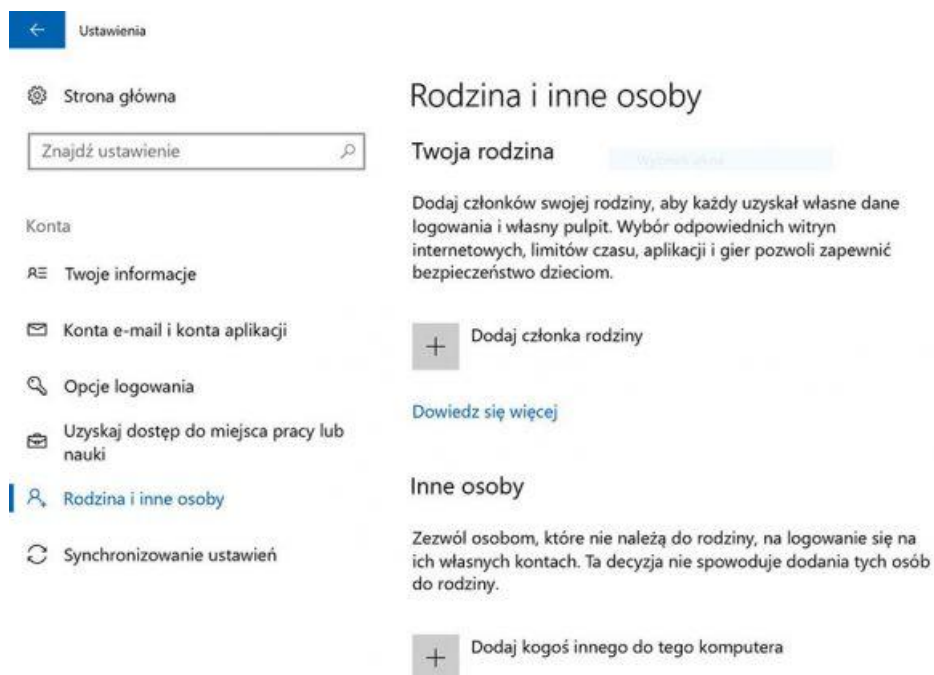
Ustawienia

Strona główna

Znajdź ustawienie

Konta

Twoje informacje

Konta e-mail i konta aplikacji

Opcje logowania

Uzyskaj dostęp do miejsca pracy lub nauki

Rodzina i inne osoby

Synchronizowanie ustawień

Rodzina i inne osoby

Twoja rodzina

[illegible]

Dodaj członków swojej rodziny, aby każdy uzyskał własne dane logowania i własny pulpit. Wybór odpowiednich witryn internetowych, limitów czasu, aplikacji i gier pozwoli zapewnić bezpieczeństwo dzieciom.

Dodaj członka rodziny

Dowiedz się więcej

Inne osoby

Zezwól osobom, które nie należą do rodziny, na logowanie się na ich własnych kontach. Ta decyzja nie spowoduje dodania tych osób do rodziny.

Dodaj kogoś innego do tego komputera